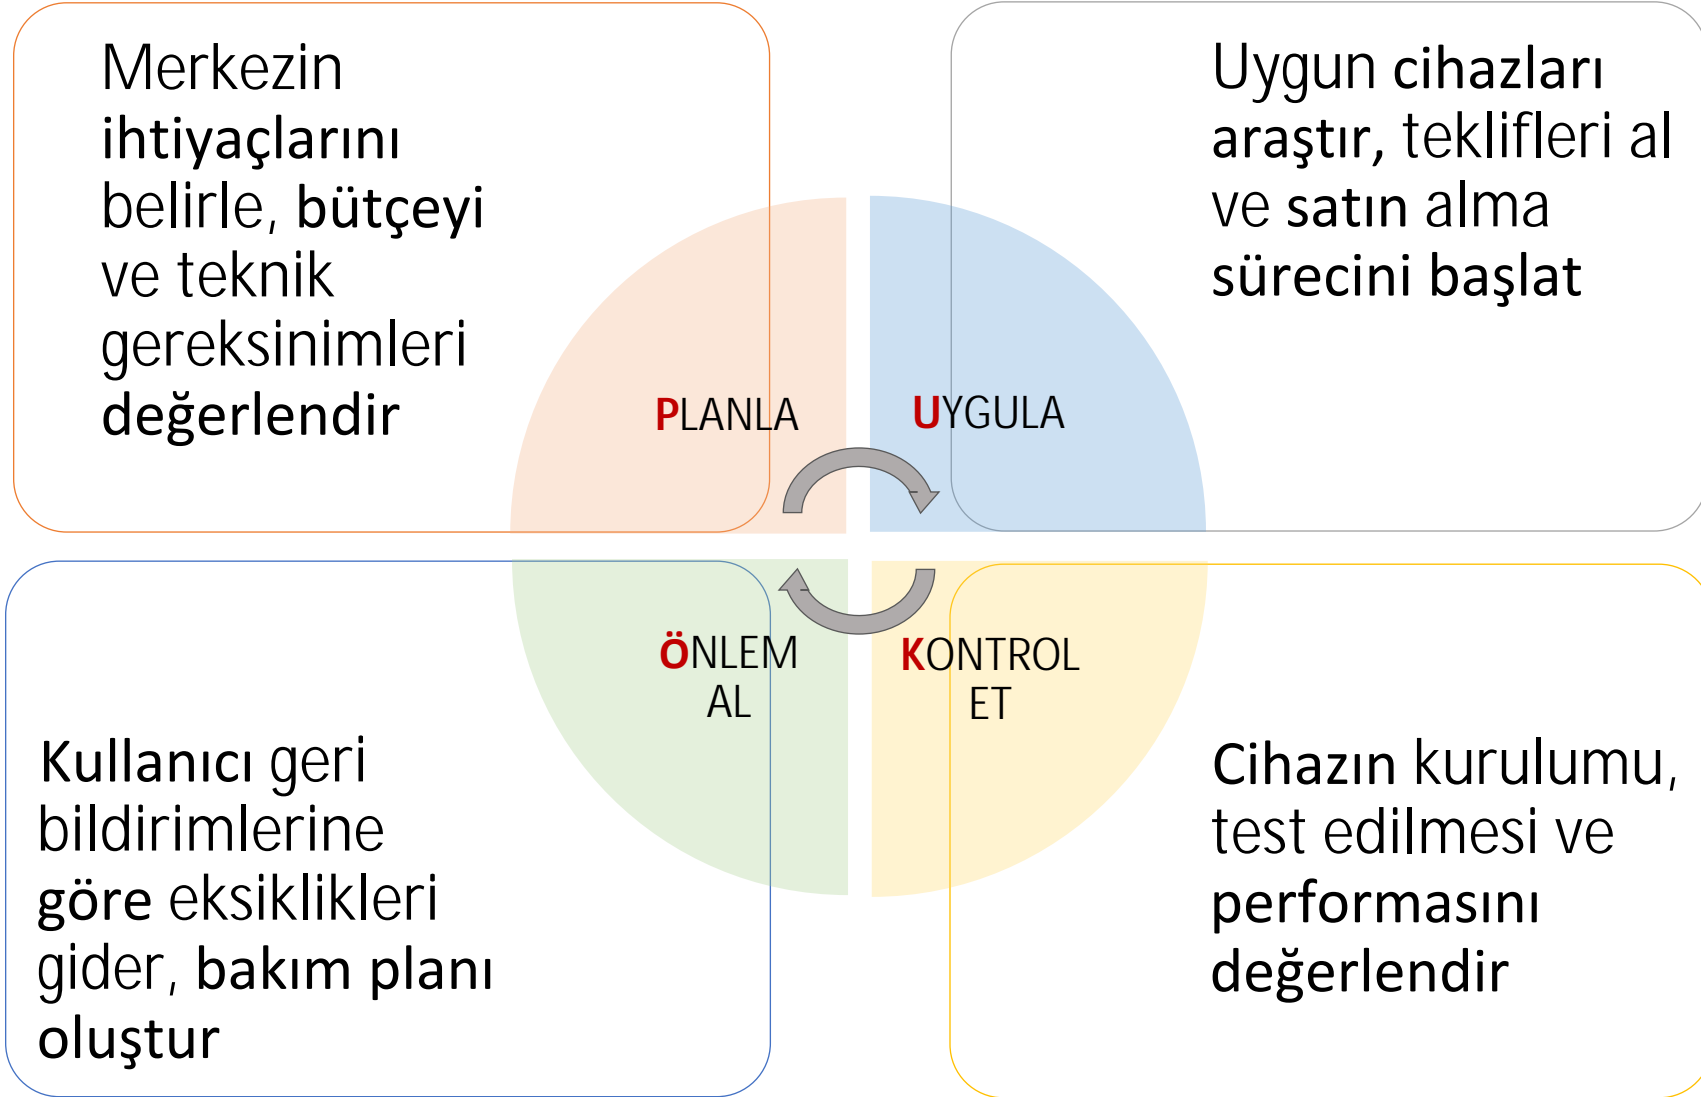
Merkezin ihtiyaçlarını belirle, bütçeyi ve teknik gereksinimleri değerlendir

Uygun cihazları araştır, teklifleri al ve satın alma sürecini başlat

PLANLA

UYGULA

ÖNLEM AL

KONTROL ET

Kullanıcı geri bildirimlerine göre eksiklikleri gider, bakım planı oluştur

Cihazın kurulumu, test edilmesi ve performasını değerlendir